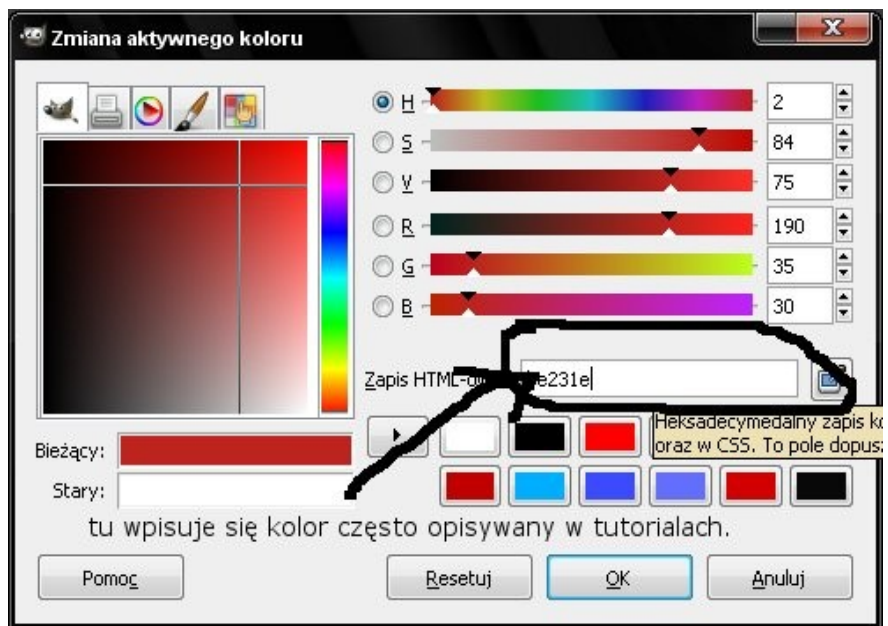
Zmiana aktywnego koloru

H 2
S 84
V 75
R 190
G 35
B 30

Zapis HTML-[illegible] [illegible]e231e

Heksadecymedalny zapis ko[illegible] oraz w CSS. To pole dopusz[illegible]

Bieżący:
Stary:

tu wpisuje się kolor często opisywany w tutorialach.

Pomoc
Resetuj
OK
Anuluj